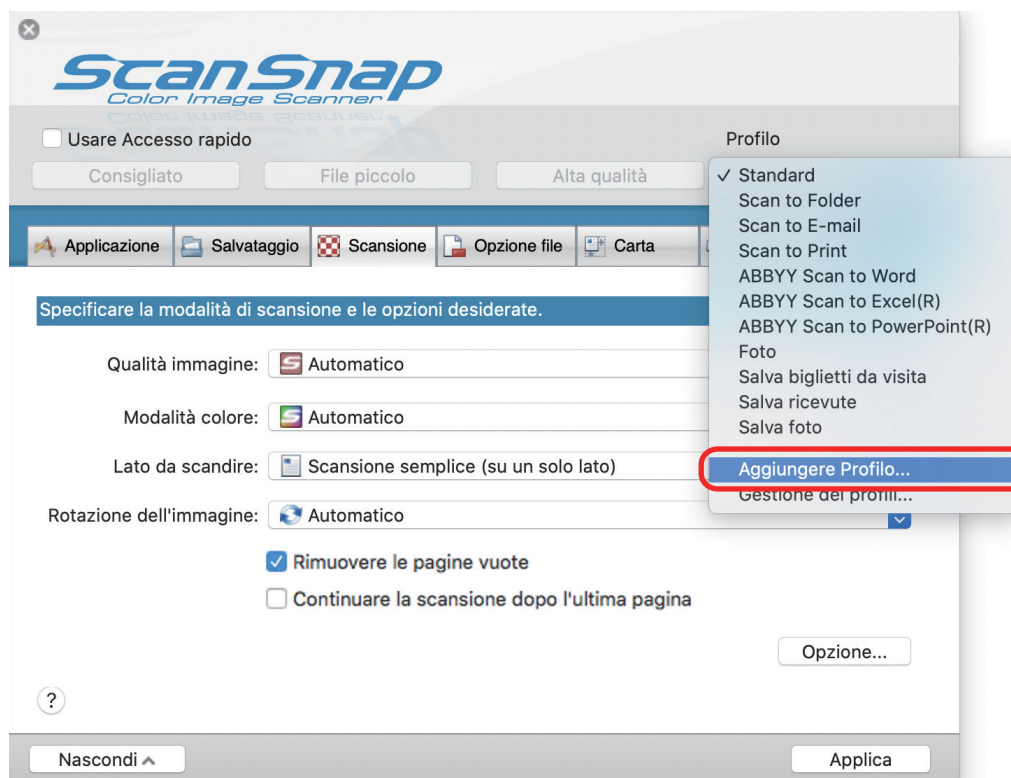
ScanSnap
Color Image Scanner

Usare Accesso rapido

Profilo

Consigliato
File piccolo
Alta qualità

✓ Standard
Scan to Folder
Scan to E-mail
Scan to Print
ABBYY Scan to Word
ABBYY Scan to Excel(R)
ABBYY Scan to PowerPoint(R)
Foto
Salva biglietti da visita
Salva ricevute
Salva foto
Aggiungere Profilo...
Gestione dei profili...

Applicazione
Salvataggio
Scansione
Opzione file
Carta

Specificare la modalità di scansione e le opzioni desiderate.

Qualità immagine: Automatico

Modalità colore: Automatico

Lato da scandire: Scansione semplice (su un solo lato)

Rotazione dell'immagine: Automatico

Rimuovere le pagine vuote

Continuare la scansione dopo l'ultima pagina

Opzione...

?

Nascondi

Applica